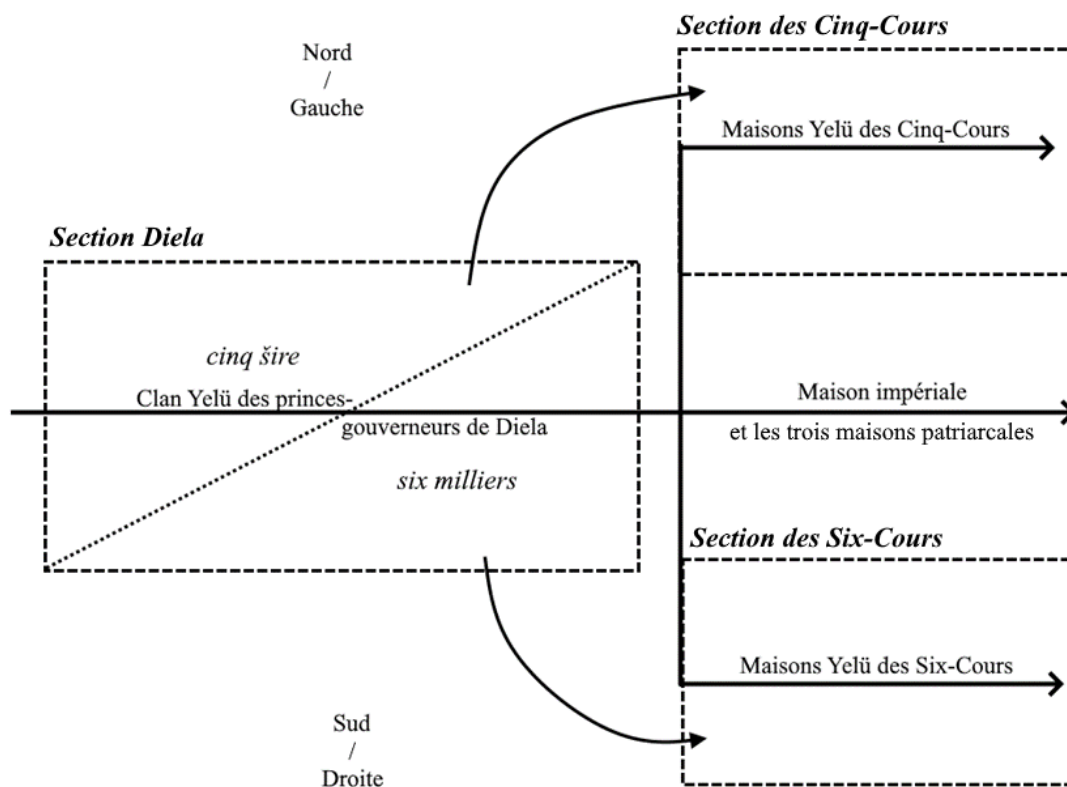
Section des Cinq-Cours

Nord
/
Gauche

Maisons Yelü des Cinq-Cours

Section Diela

cinq šire

Clan Yelü des princes-gouverneurs de Diela

six milliers

Maison impériale
et les trois maisons patriarcales

Section des Six-Cours

Maisons Yelü des Six-Cours

Sud
/
Droite